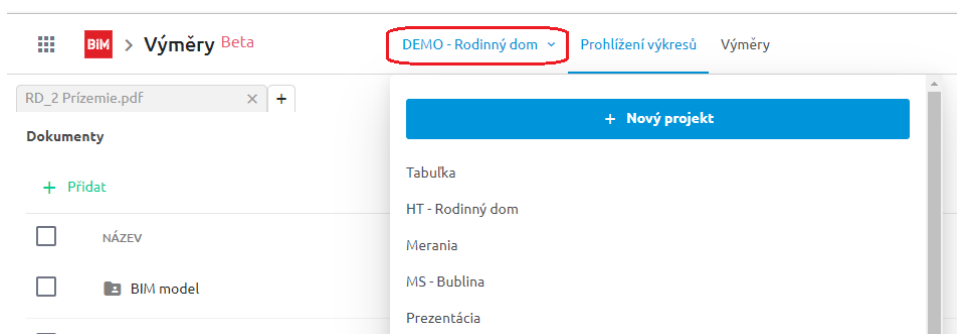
BIM > Výměry Beta

DEMO - Rodinný dom

Prohlížení výkresů

Výměry

RD_2 Prízemie.pdf × +

Dokumenty

+ Přidat

NÁZEV

BIM model

+ Nový projekt

Tabuľka

HT - Rodinný dom

Merania

MS - Bublina

Prezentácia